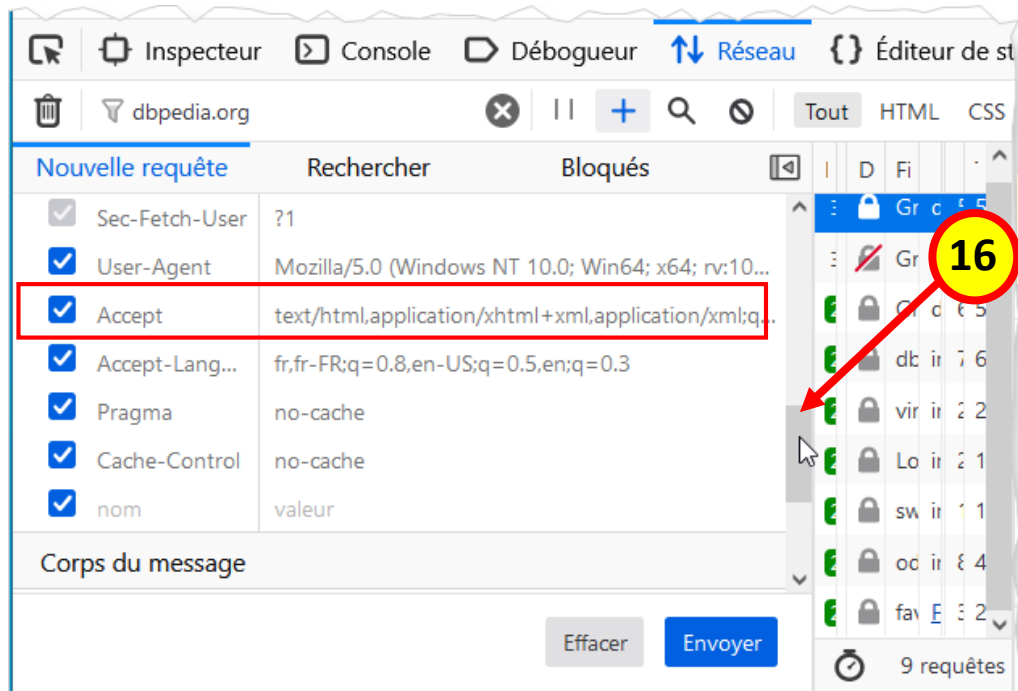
Inspecteur Console Débogueur Réseau Éditeur de st

dbpedia.org

Tout HTML CSS

Nouvelle requête Rechercher Bloqués

| | |
|---|---|
| Sec-Fetch-User | ?1 |
| User-Agent | Mozilla/5.0 (Windows NT 10.0; Win64; x64; rv:10... |
| Accept | text/html,application/xhtml+xml,application/xml;q... |
| Accept-Lang... | fr,fr-FR;q=0.8,en-US;q=0.5,en;q=0.3 |
| Pragma | no-cache |
| Cache-Control | no-cache |
| nom | valeur |

Corps du message

Effacer Envoyer

16

D Fi
Gr
Gr
Gr
db
vir
Lo
sw
oc
fav

9 requêtes